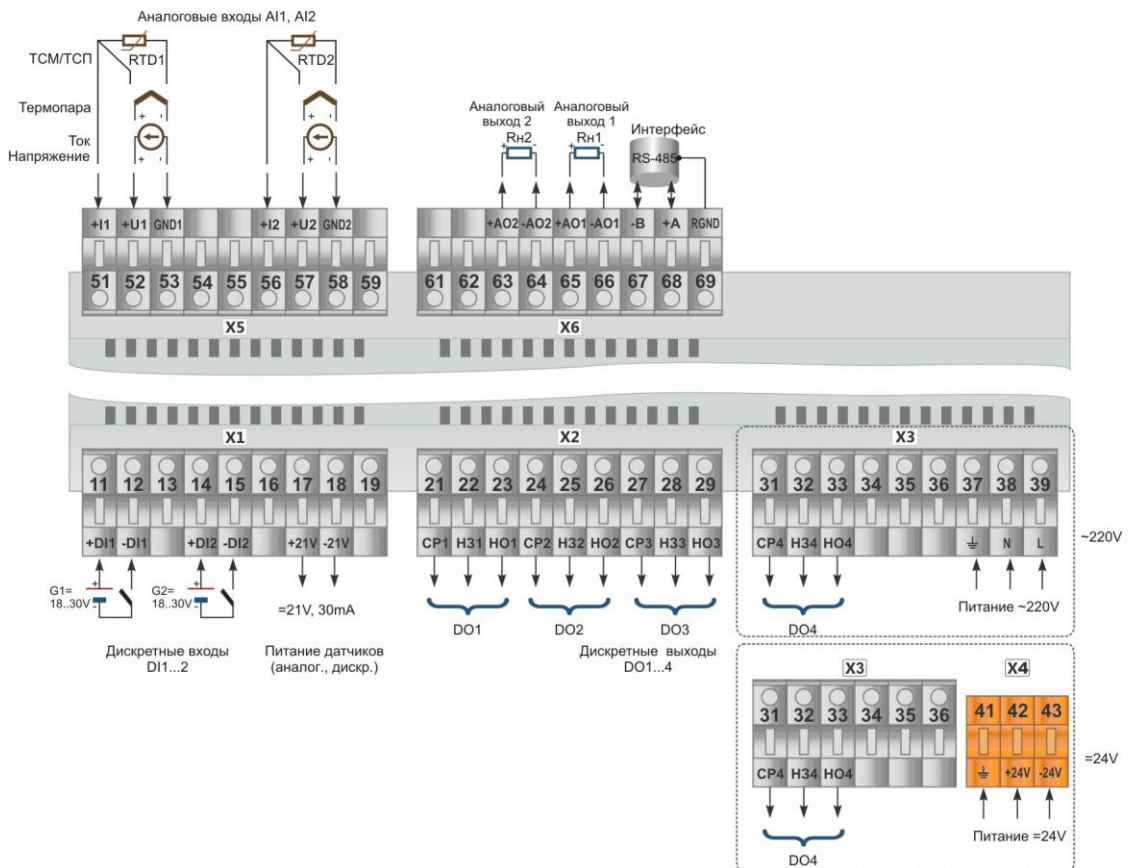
Аналоговые входы AI1, AI2

ТСМ/ТСП
RTD1
RTD2
Термопара
Ток
Напряжение

Аналоговый выход 2
Rн2
Аналоговый выход 1
Rн1
Интерфейс
RS-485

+I1 +U1 GND1 +I2 +U2 GND2
51 52 53 54 55 56 57 58 59
X5

+AO2 -AO2 +AO1 -AO1 -B +A RGND
61 62 63 64 65 66 67 68 69
X6

X1
11 12 13 14 15 16 17 18 19
+DI1 -DI1 +DI2 -DI2 +21V -21V

G1= 18..30V
G2= 18..30V

=21V, 30mA

Дискретные входы DI1...2

Питание датчиков (аналог., дискр.)

X2
21 22 23 24 25 26 27 28 29
CP1 H31 HO1 CP2 H32 HO2 CP3 H33 HO3

DO1
DO2
DO3

Дискретные выходы DO1...4

X3
31 32 33 34 35 36 37 38 39
CP4 H34 HO4 ⏚ N L

DO4
Питание ~220V
~220V

X3
31 32 33 34 35 36
CP4 H34 HO4

X4
41 42 43
⏚ +24V -24V

=24V

DO4
Питание =24V